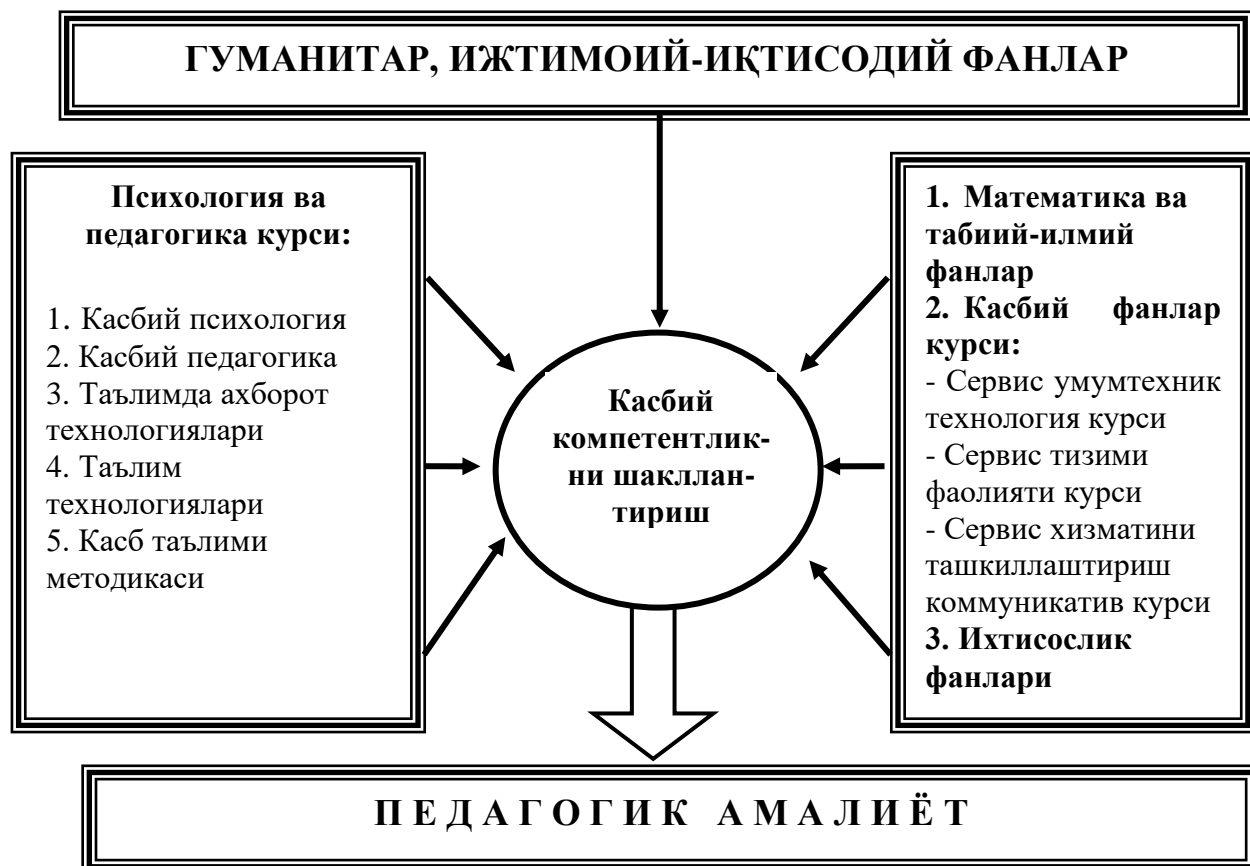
ГУМАНИТАР, ИЖТИМОИЙ-ИҚТИСОДИЙ ФАНЛАР

Психология ва педагогика курси:

1. Касбий психология
2. Касбий педагогика
3. Таълимда ахборот технологиялари
4. Таълим технологиялари
5. Касб таълими методикаси

Касбий компетентлик-ни шакллан-тириш

1. Математика ва табиий-илмий фанлар
2. Касбий фанлар курси:
- Сервис умумтехник технология курси
- Сервис тизими фаолияти курси
- Сервис хизматини ташкиллаштириш коммуникатив курси
3. Ихтисослик фанлари

П Е Д А Г О Г И К А М А Л И Ё Т